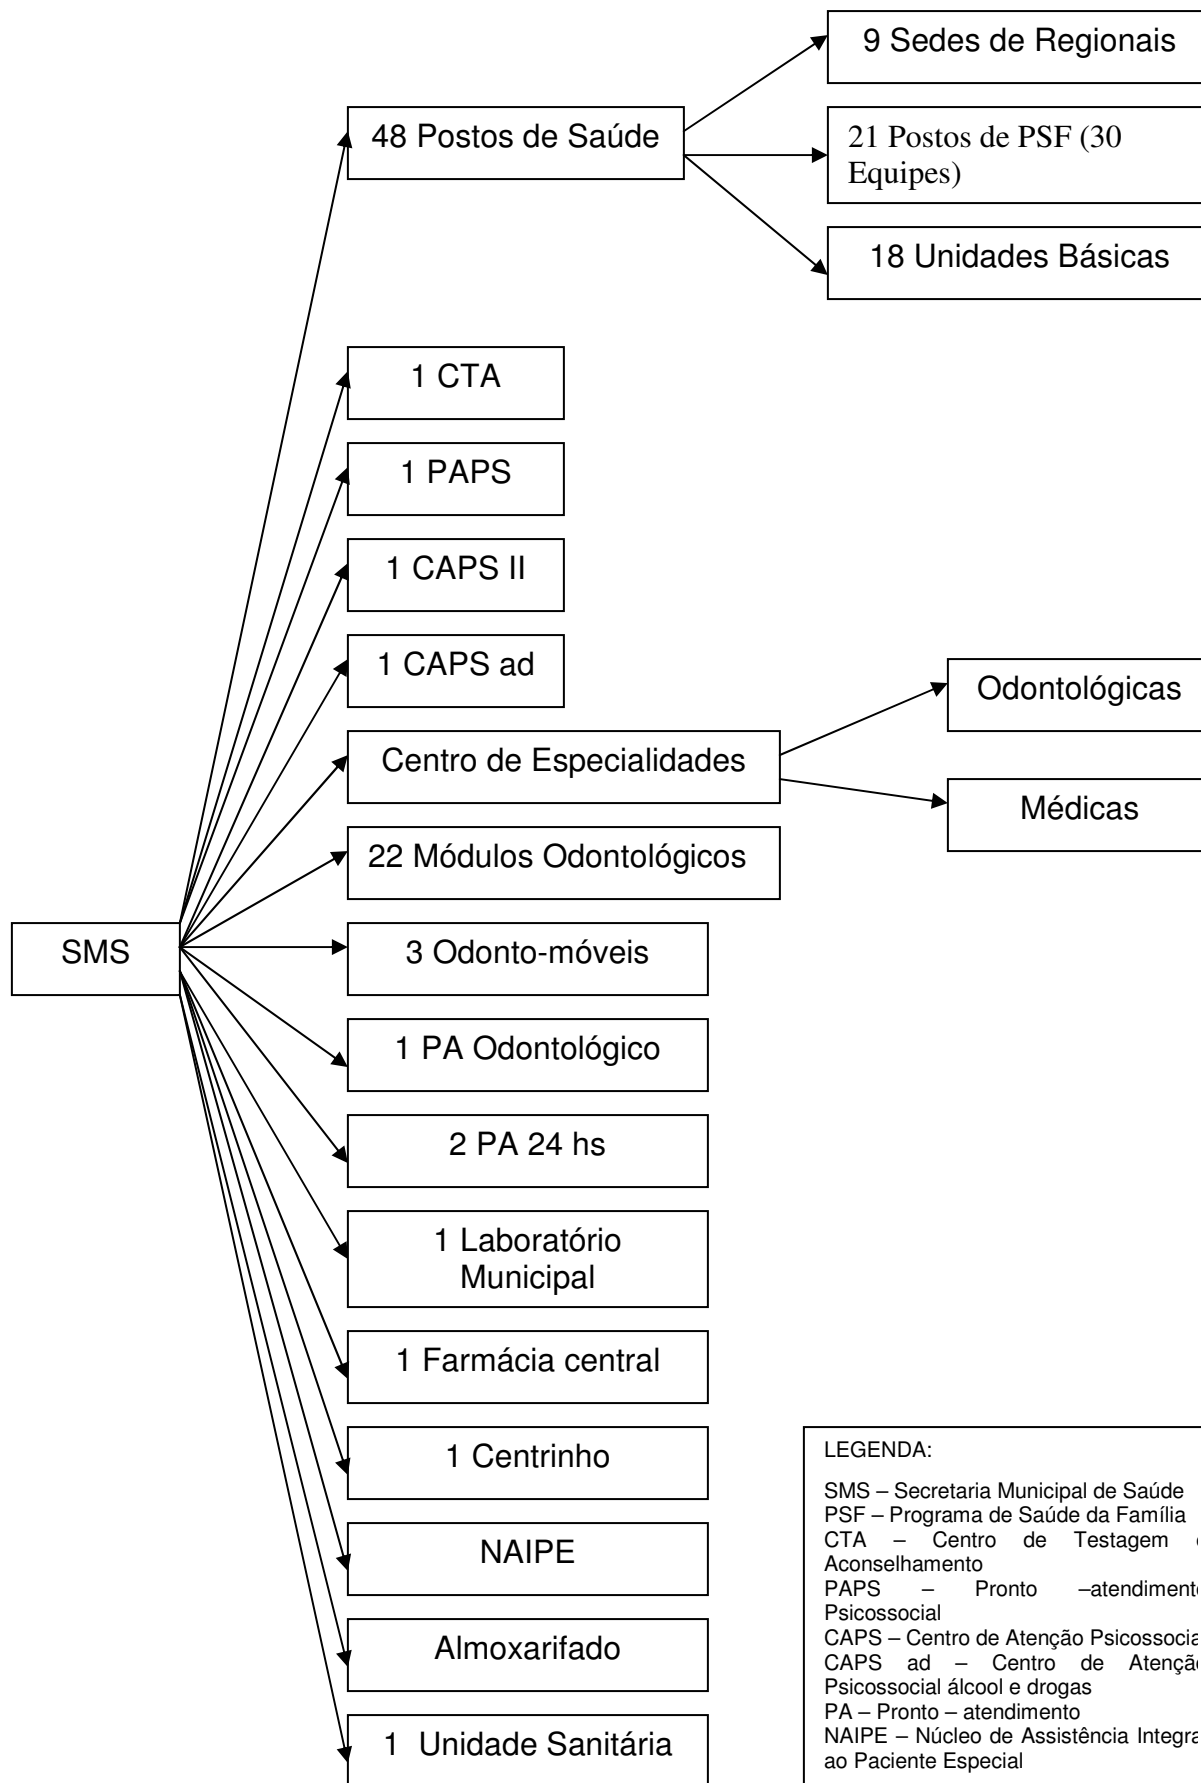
SMS

48 Postos de Saúde

9 Sedes de Regionais

21 Postos de PSF (30 Equipes)

18 Unidades Básicas

1 CTA

1 PAPS

1 CAPS II

1 CAPS ad

Centro de Especialidades

Odontológicas

Médicas

22 Módulos Odontológicos

3 Odonto-móveis

1 PA Odontológico

2 PA 24 hs

1 Laboratório Municipal

1 Farmácia central

1 Centrinho

NAIPE

Almoxarifado

1 Unidade Sanitária

LEGENDA:

SMS – Secretaria Municipal de Saúde
PSF – Programa de Saúde da Família
CTA – Centro de Testagem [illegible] Aconselhamento
PAPS – Pronto –atendiment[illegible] Psicossocial
CAPS – Centro de Atenção Psicossocia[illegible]
CAPS ad – Centro de Atençã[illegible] Psicossocial álcool e drogas
PA – Pronto – atendimento
NAIPE – Núcleo de Assistência Integra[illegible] ao Paciente Especial